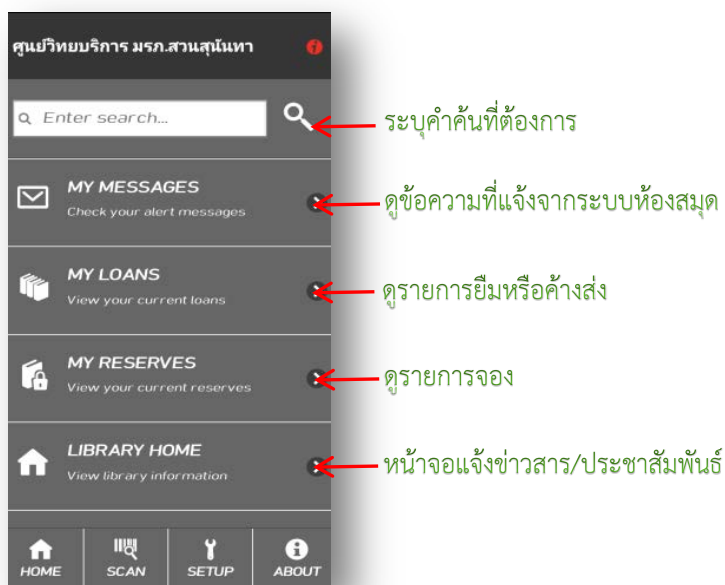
ศูนย์วิทยบริการ มรภ.สวนสุนันทา

Enter search...

ระบุคำค้นที่ต้องการ

MY MESSAGES
Check your alert messages

ดูข้อความที่แจ้งจากระบบห้องสมุด

MY LOANS
View your current loans

ดูรายการยืมหรือค้างส่ง

MY RESERVES
View your current reserves

ดูรายการจอง

LIBRARY HOME
View library information

หน้าจอแจ้งข่าวสาร/ประชาสัมพันธ์

HOME
SCAN
SETUP
ABOUT